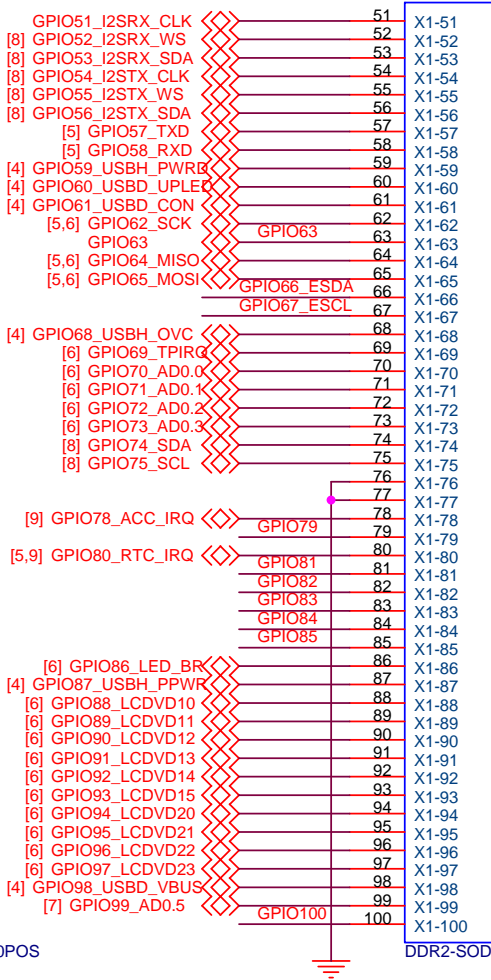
GPIO51_I2SRX_CLK 51 X1-51
[8] GPIO52_I2SRX_WS 52 X1-52
[8] GPIO53_I2SRX_SDA 53 X1-53
[8] GPIO54_I2STX_CLK 54 X1-54
[8] GPIO55_I2STX_WS 55 X1-55
[8] GPIO56_I2STX_SDA 56 X1-56
[5] GPIO57_TXD 57 X1-57
[5] GPIO58_RXD 58 X1-58
[4] GPIO59_USBH_PWRD 59 X1-59
[4] GPIO60_USBD_UPLED 60 X1-60
[4] GPIO61_USBD_CON 61 X1-61
[5,6] GPIO62_SCK 62 X1-62
GPIO63 GPIO63 63 X1-63
[5,6] GPIO64_MISO 64 X1-64
[5,6] GPIO65_MOSI 65 X1-65
GPIO66_ESDA 66 X1-66
GPIO67_ESCL 67 X1-67
[4] GPIO68_USBH_OVC 68 X1-68
[6] GPIO69_TPIRQ 69 X1-69
[6] GPIO70_AD0.0 70 X1-70
[6] GPIO71_AD0.1 71 X1-71
[6] GPIO72_AD0.2 72 X1-72
[6] GPIO73_AD0.3 73 X1-73
[8] GPIO74_SDA 74 X1-74
[8] GPIO75_SCL 75 X1-75
76 X1-76
77 X1-77
[9] GPIO78_ACC_IRQ 78 X1-78
GPIO79 79 X1-79
[5,9] GPIO80_RTC_IRQ 80 X1-80
GPIO81 81 X1-81
GPIO82 82 X1-82
GPIO83 83 X1-83
GPIO84 84 X1-84
GPIO85 85 X1-85
[6] GPIO86_LED_BR 86 X1-86
[4] GPIO87_USBH_PPWR 87 X1-87
[6] GPIO88_LCDVD10 88 X1-88
[6] GPIO89_LCDVD11 89 X1-89
[6] GPIO90_LCDVD12 90 X1-90
[6] GPIO91_LCDVD13 91 X1-91
[6] GPIO92_LCDVD14 92 X1-92
[6] GPIO93_LCDVD15 93 X1-93
[6] GPIO94_LCDVD20 94 X1-94
[6] GPIO95_LCDVD21 95 X1-95
[6] GPIO96_LCDVD22 96 X1-96
[6] GPIO97_LCDVD23 97 X1-97
[4] GPIO98_USBD_VBUS 98 X1-98
[7] GPIO99_AD0.5 99 X1-99
GPIO100 100 X1-100
DPOS
DDR2-SOD